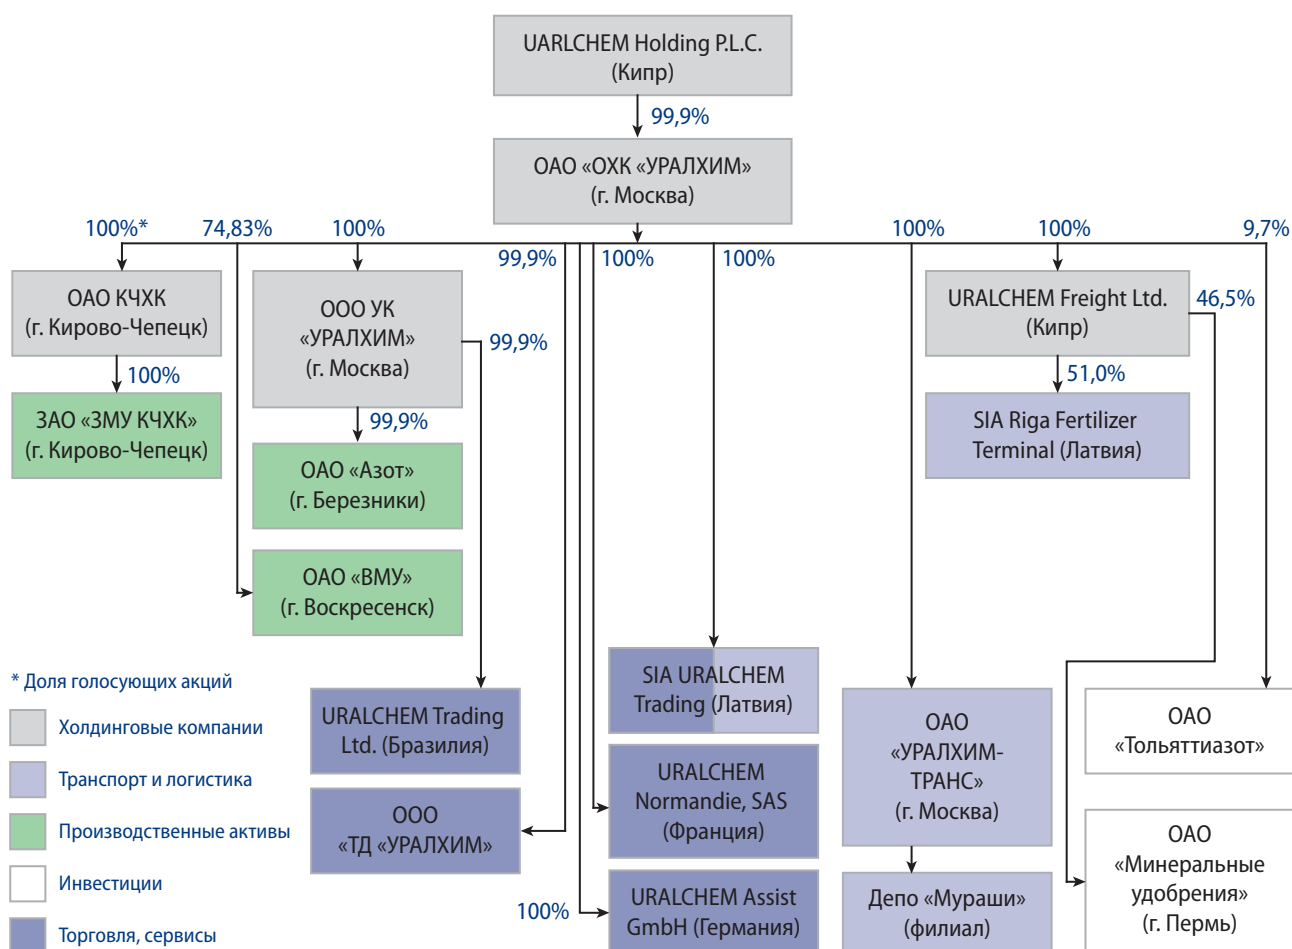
UARLCHEM Holding P.L.C.
(Кипр)

99,9%

ОАО «ОХК «УРАЛХИМ»
(г. Москва)

100%*
74,83%
100%
99,9%
100%
100%
100%
100%
9,7%

ОАО КЧХК
(г. Кирово-Чепецк)

100%

ЗАО «ЗМУ КЧХК»
(г. Кирово-Чепецк)

ООО УК «УРАЛХИМ»
(г. Москва)

99,9%

99,9%

ОАО «Азот»
(г. Березники)

ОАО «ВМУ»
(г. Воскресенск)

URALCHEM Freight Ltd.
(Кипр)

46,5%

51,0%

SIA Riga Fertilizer Terminal (Латвия)

* Доля голосующих акций

Холдинговые компании

Транспорт и логистика

Производственные активы

Инвестиции

Торговля, сервисы

URALCHEM Trading Ltd. (Бразилия)

ООО «ТД «УРАЛХИМ»

SIA URALCHEM Trading (Латвия)

URALCHEM Normandie, SAS (Франция)

100%

URALCHEM Assist GmbH (Германия)

ОАО «УРАЛХИМ-ТРАНС»
(г. Москва)

Депо «Мураши»
(филиал)

ОАО «Тольяттиазот»

ОАО «Минеральные удобрения»
(г. Пермь)